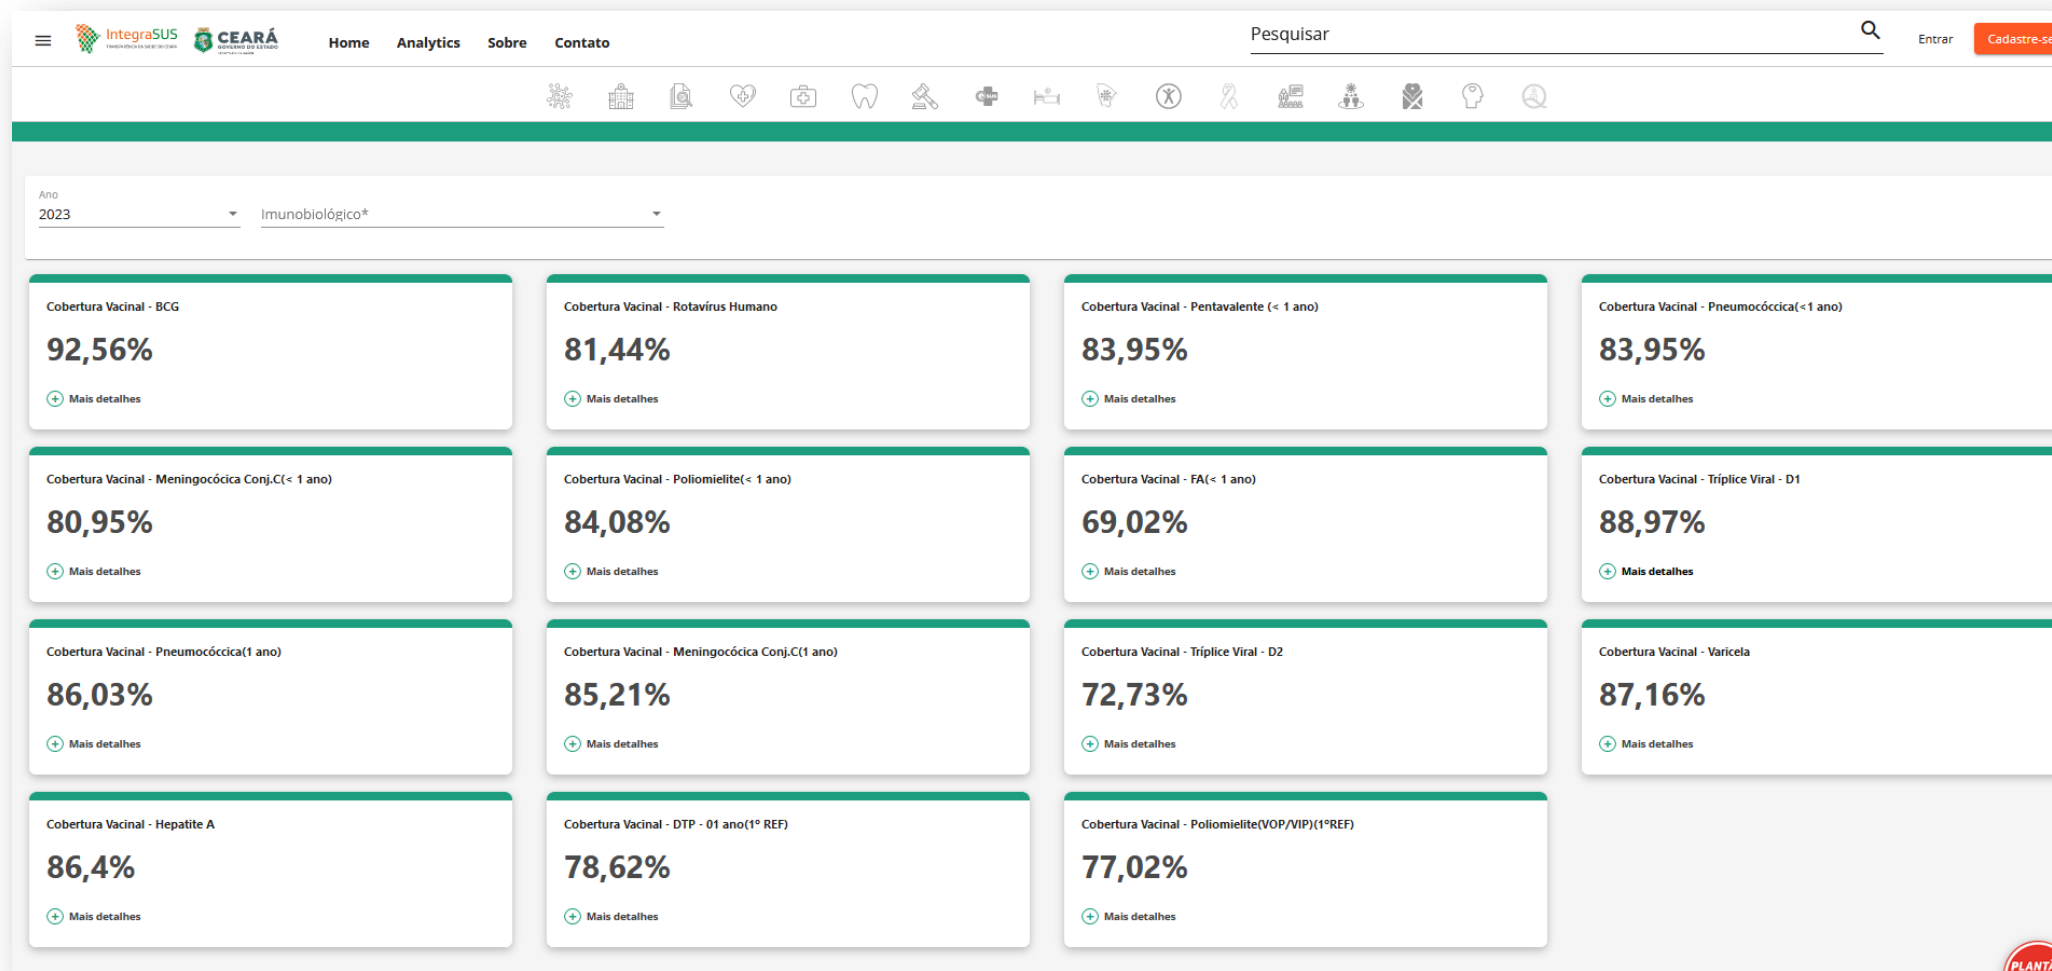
IntegraSUS
CEARÁ GOVERNO DO ESTADO

Home Analytics Sobre Contato

Pesquisar

Entrar Cadastre-se

Ano
2023

Imunobiológico*

Cobertura Vacinal - BCG
92,56%
Mais detalhes

Cobertura Vacinal - Rotavírus Humano
81,44%
Mais detalhes

Cobertura Vacinal - Pentavalente (< 1 ano)
83,95%
Mais detalhes

Cobertura Vacinal - Pneumocóccica(<1 ano)
83,95%
Mais detalhes

Cobertura Vacinal - Meningocócica Conj.C(< 1 ano)
80,95%
Mais detalhes

Cobertura Vacinal - Poliomielite(< 1 ano)
84,08%
Mais detalhes

Cobertura Vacinal - FA(< 1 ano)
69,02%
Mais detalhes

Cobertura Vacinal - Tríplice Viral - D1
88,97%
Mais detalhes

Cobertura Vacinal - Pneumocóccica(1 ano)
86,03%
Mais detalhes

Cobertura Vacinal - Meningocócica Conj.C(1 ano)
85,21%
Mais detalhes

Cobertura Vacinal - Tríplice Viral - D2
72,73%
Mais detalhes

Cobertura Vacinal - Varicela
87,16%
Mais detalhes

Cobertura Vacinal - Hepatite A
86,4%
Mais detalhes

Cobertura Vacinal - DTP - 01 ano(1º REF)
78,62%
Mais detalhes

Cobertura Vacinal - Poliomielite(VOP/VIP)(1ºREF)
77,02%
Mais detalhes

PLANT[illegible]